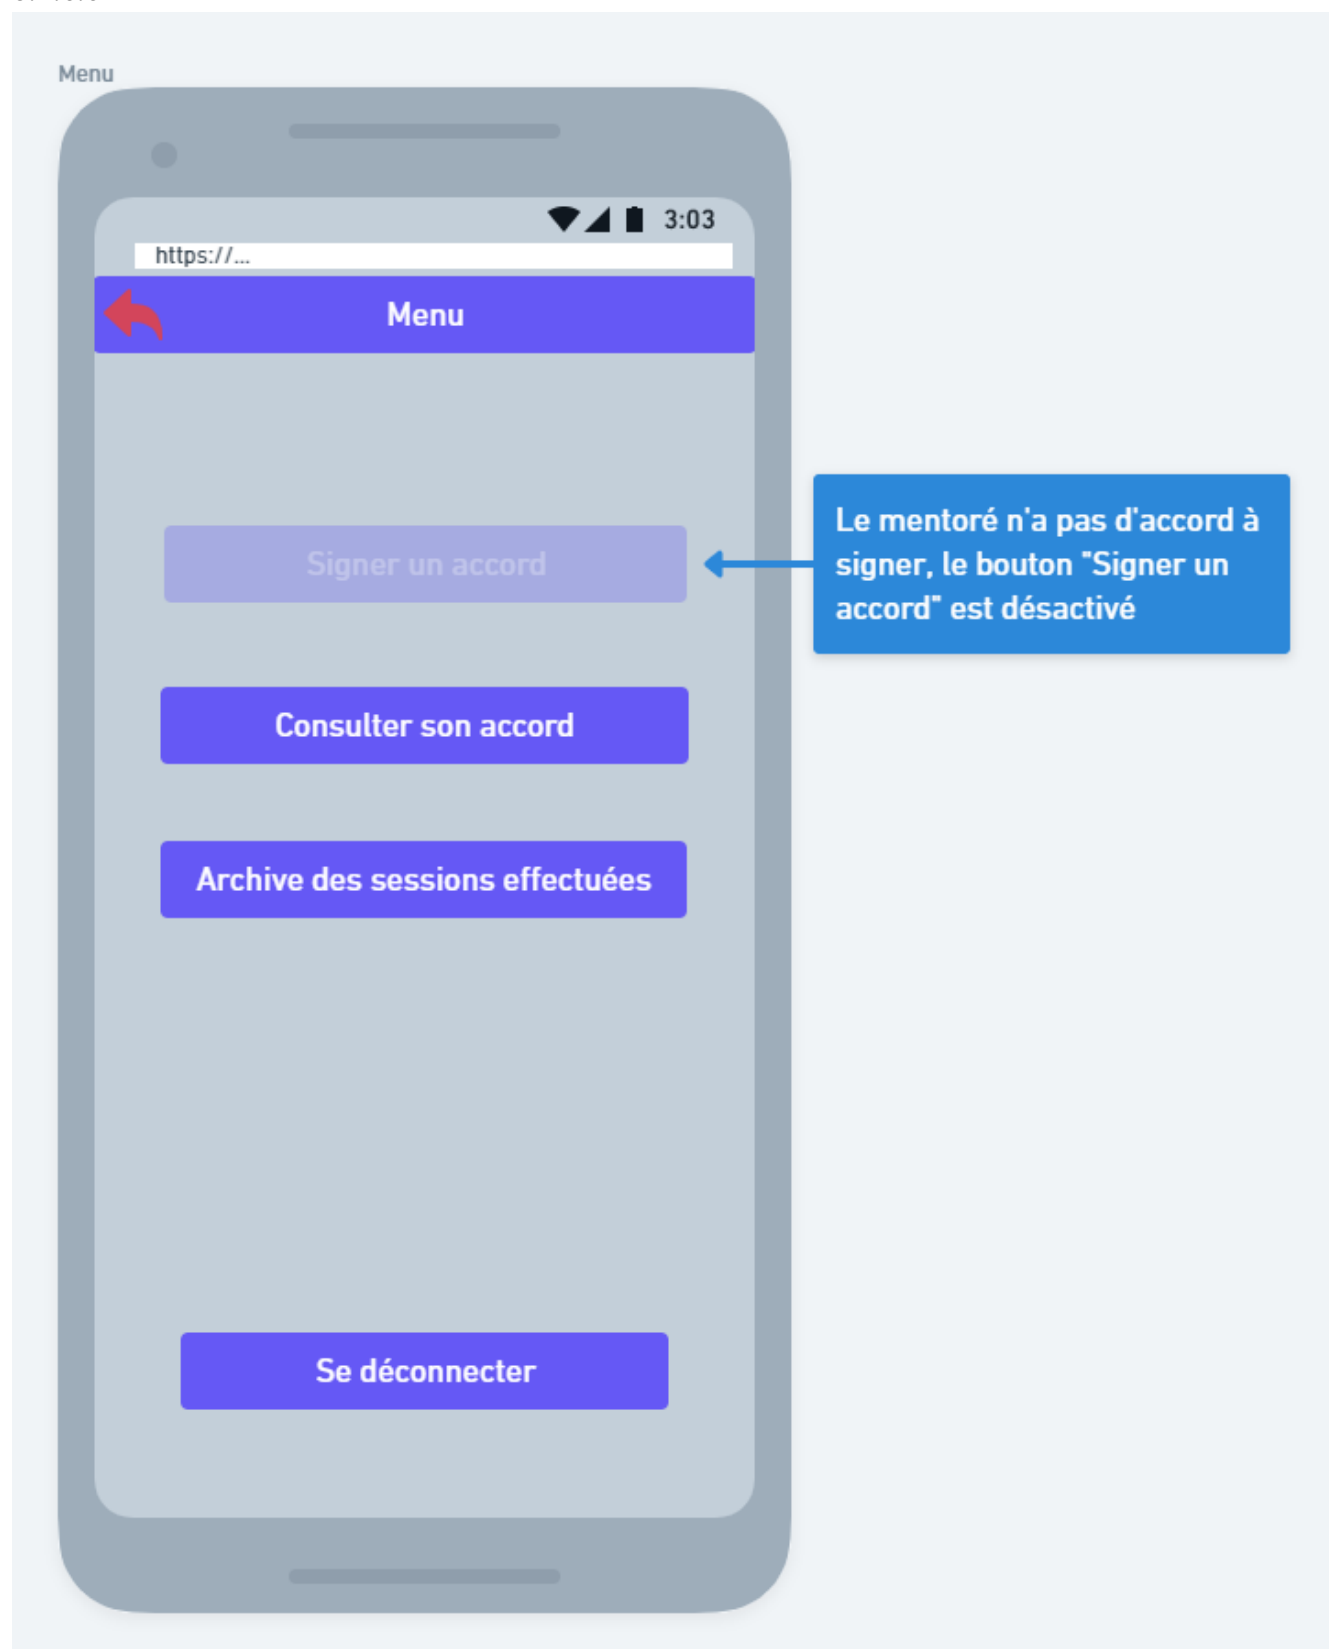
Menu

3:03

https://...

Menu

Signer un accord

Consulter son accord

Archive des sessions effectuées

Se déconnecter

Le mentoré n'a pas d'accord à signer, le bouton "Signer un accord" est désactivé